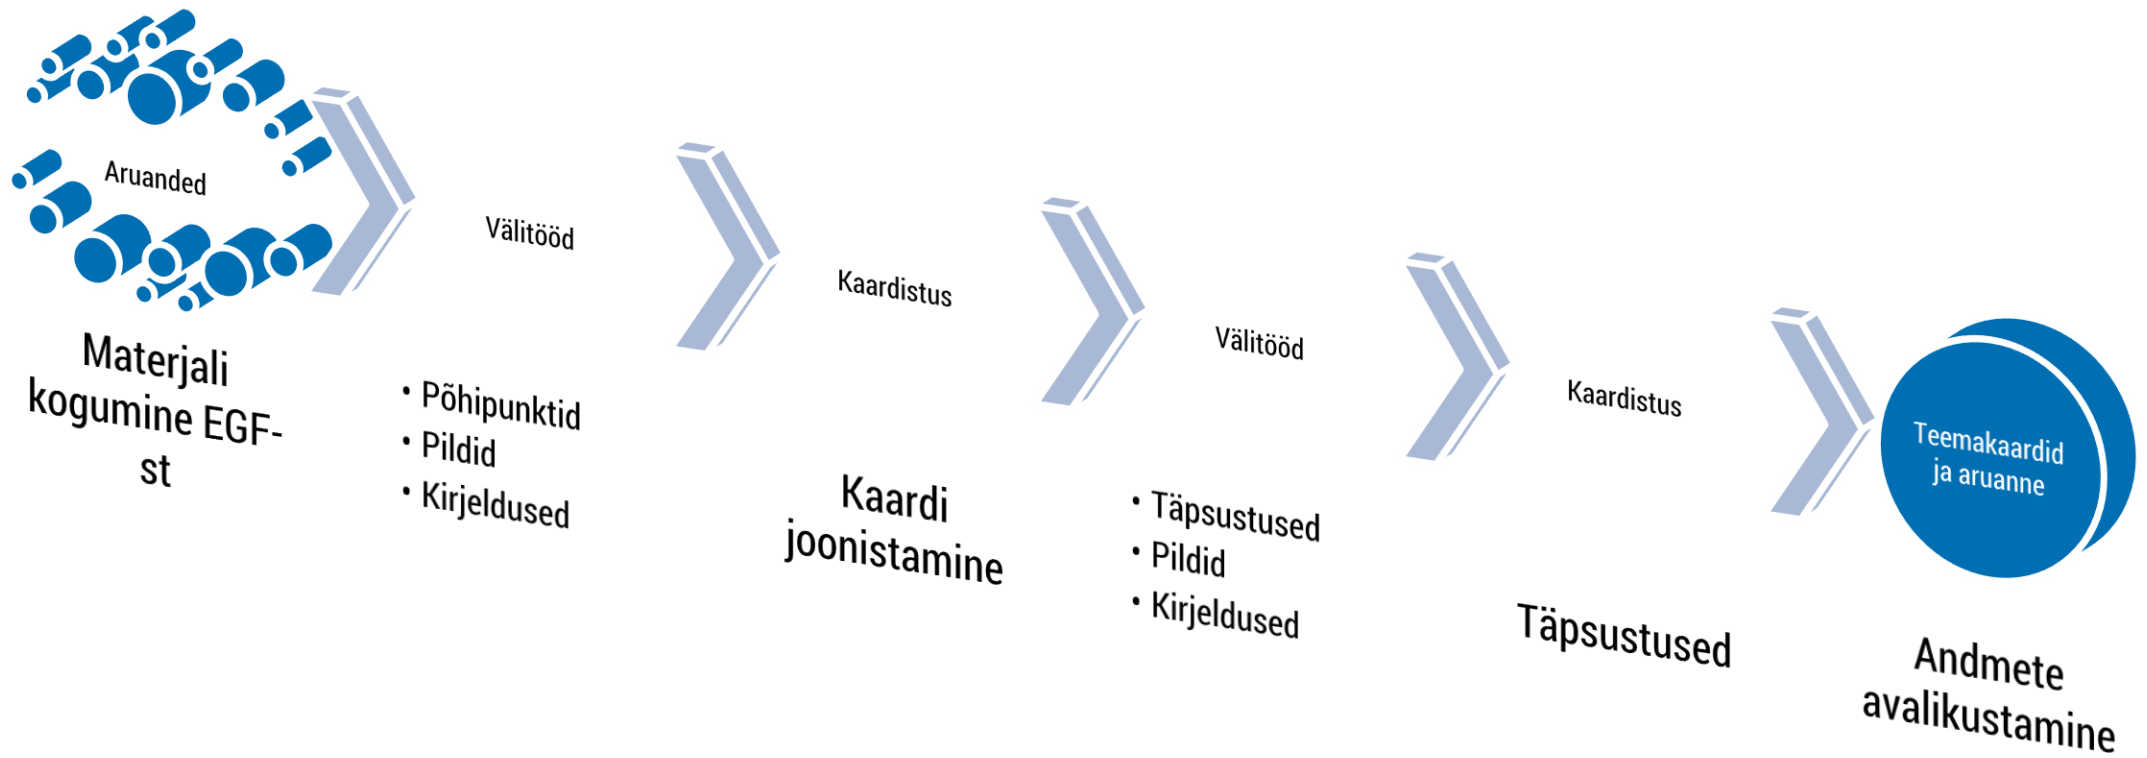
Aruanded

Materjali kogumine EGF-st

Välitööd

• Põhipunktid
• Pildid
• Kirjeldused

Kaardistus

Kaardi joonistamine

Välitööd

• Täpsustused
• Pildid
• Kirjeldused

Kaardistus

Täpsustused

Teemakaardid ja aruanne

Andmete avalikustamine